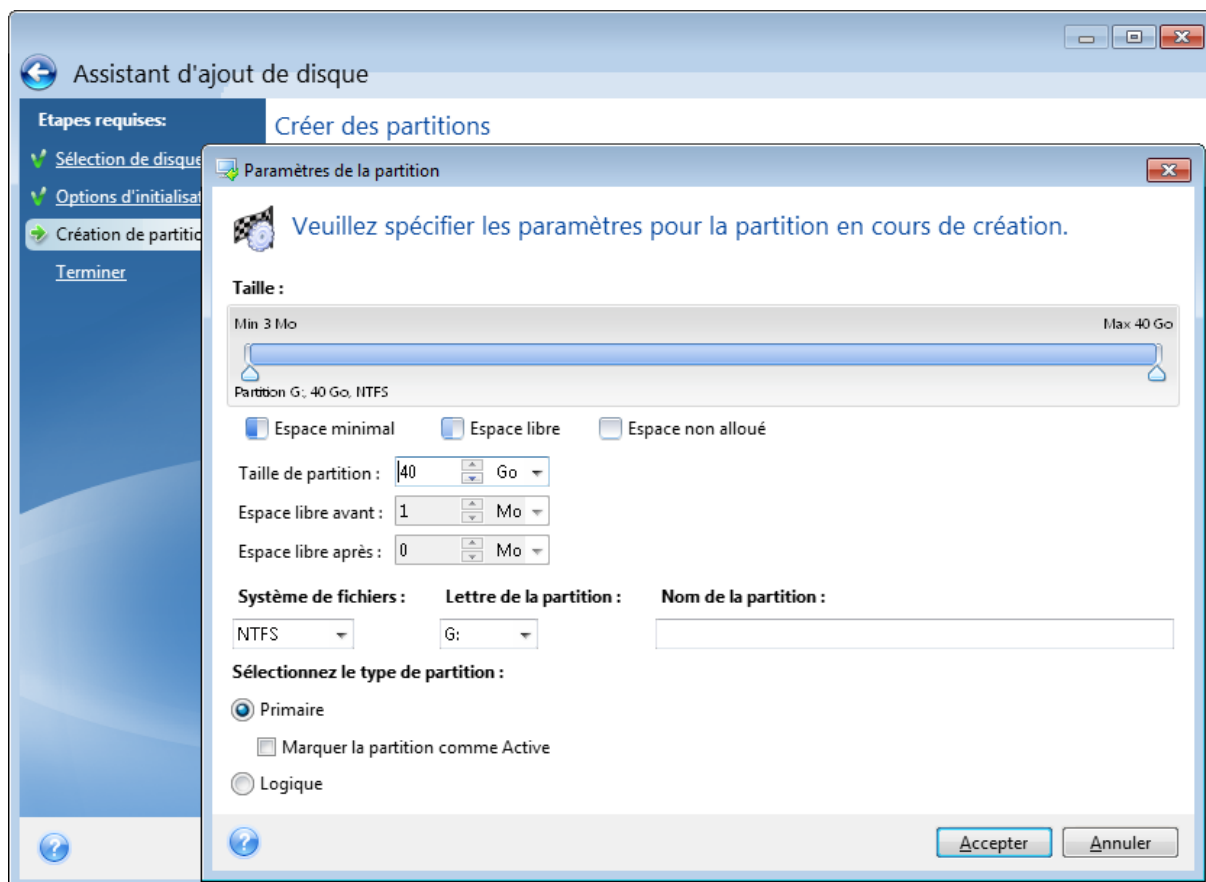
Assistant d'ajout de disque

Etapes requises:

Sélection de disque

Options d'initialisat

Création de partitio

Terminer

Créer des partitions

Paramètres de la partition

Veuillez spécifier les paramètres pour la partition en cours de création.

Taille :

Min 3 Mo

Max 40 Go

Partition G:, 40 Go, NTFS

Espace minimal

Espace libre

Espace non alloué

Taille de partition : 40 Go

Espace libre avant : 1 Mo

Espace libre après : 0 Mo

Système de fichiers :

Lettre de la partition :

Nom de la partition :

NTFS

G:

Sélectionnez le type de partition :

Primaire

Marquer la partition comme Active

Logique

Accepter

Annuler